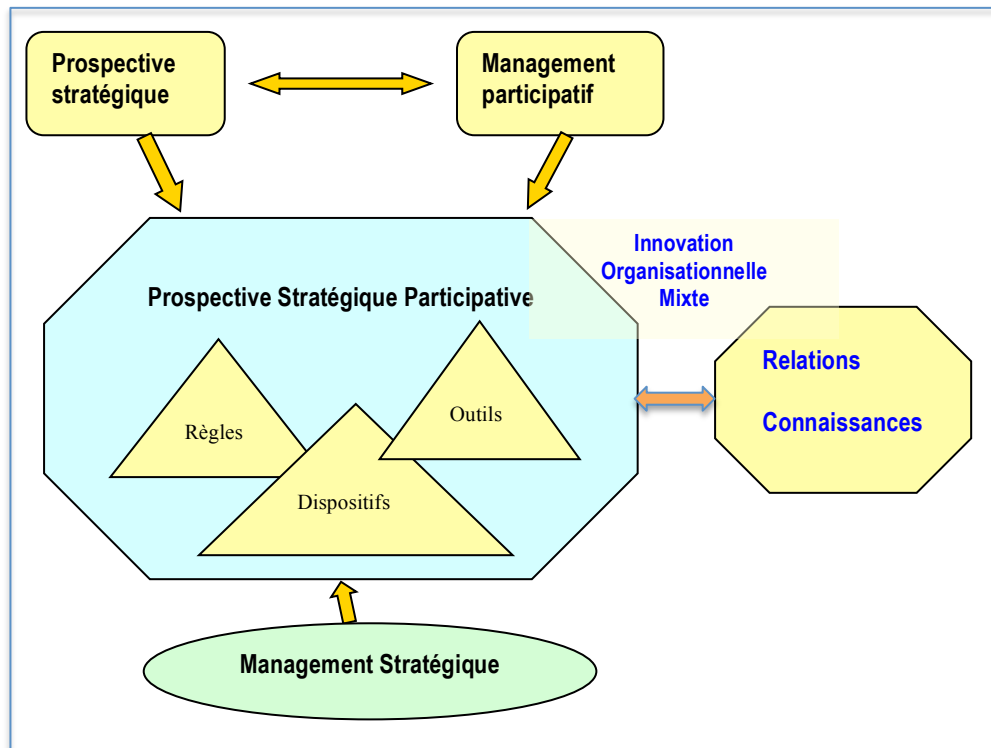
Prospective stratégique

Management participatif

Innovation Organisationnelle Mixte

Prospective Stratégique Participative

Règles

Outils

Dispositifs

Relations

Connaissances

Management Stratégique